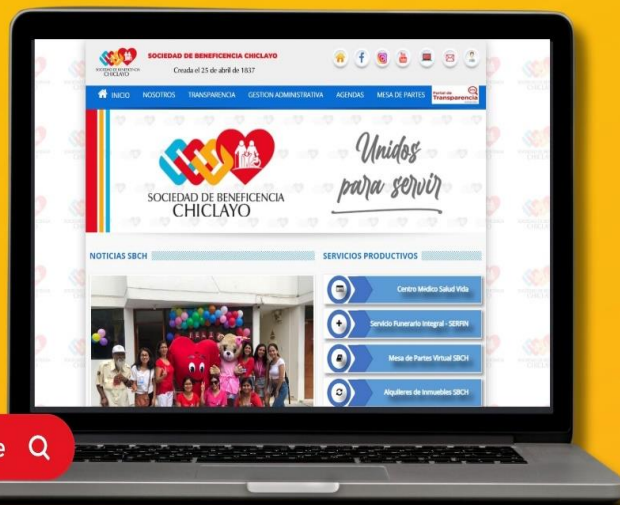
SOCIEDAD DE BENEFICENCIA CHICLAYO

SOCIEDAD DE BENEFICENCIA CHICLAYO
Creada el 25 de abril de 1837

INICIO NOSOTROS TRANSPARENCIA GESTION ADMINISTRATIVA AGENDAS MESA DE PARTES Portal de Transparencia

SOCIEDAD DE BENEFICENCIA CHICLAYO

Unidos para servir

NOTICIAS SBCH

SERVICIOS PRODUCTIVOS

Centro Médico Salud Vida

Servicio Funerario Integral - SERFIN

Mesa de Partes Virtual SBCH

Alquileres de Inmuebles SBCH

e